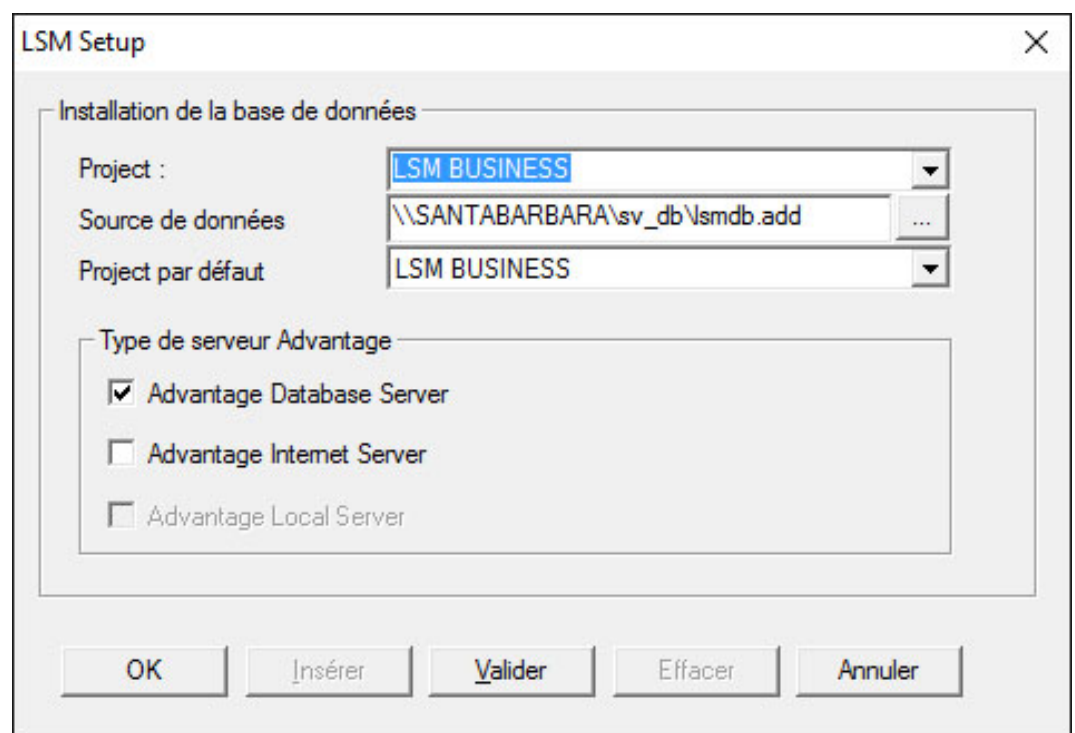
LSM Setup

Installation de la base de données

Project :
LSM BUSINESS

Source de données
\\SANTABARBARA\sv_db\lsmdb.add
...

Project par défaut
LSM BUSINESS

Type de serveur Advantage

Advantage Database Server

Advantage Internet Server

Advantage Local Server

OK
Insérer
Valider
Effacer
Annuler